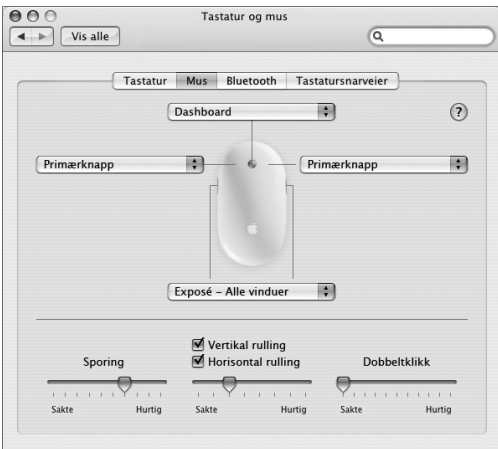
Tastatur og mus

Vis alle

Tastatur | Mus | Bluetooth | Tastatursnarveier

Dashboard

?

Primærknapp

Primærknapp

Exposé – Alle vinduer

Vertikal rulling

Horisontal rulling

Sporing

Dobbeltklikk

Sakte Hurtig

Sakte Hurtig

Sakte Hurtig